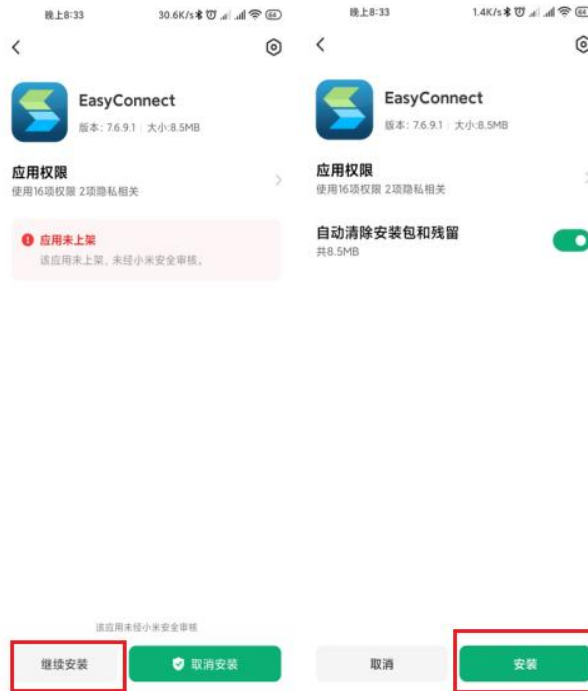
晚上8:33 30.6K/s 64

EasyConnect
版本：7.6.9.1 | 大小:8.5MB

应用权限
使用16项权限 2项隐私相关

应用未上架
该应用未上架，未经小米安全审核。

该应用未经小米安全审核

继续安装

取消安装

晚上8:33 1.4K/s 64

EasyConnect
版本：7.6.9.1 | 大小:8.5MB

应用权限
使用16项权限 2项隐私相关

自动清除安装包和残留
共8.5MB

取消

安装